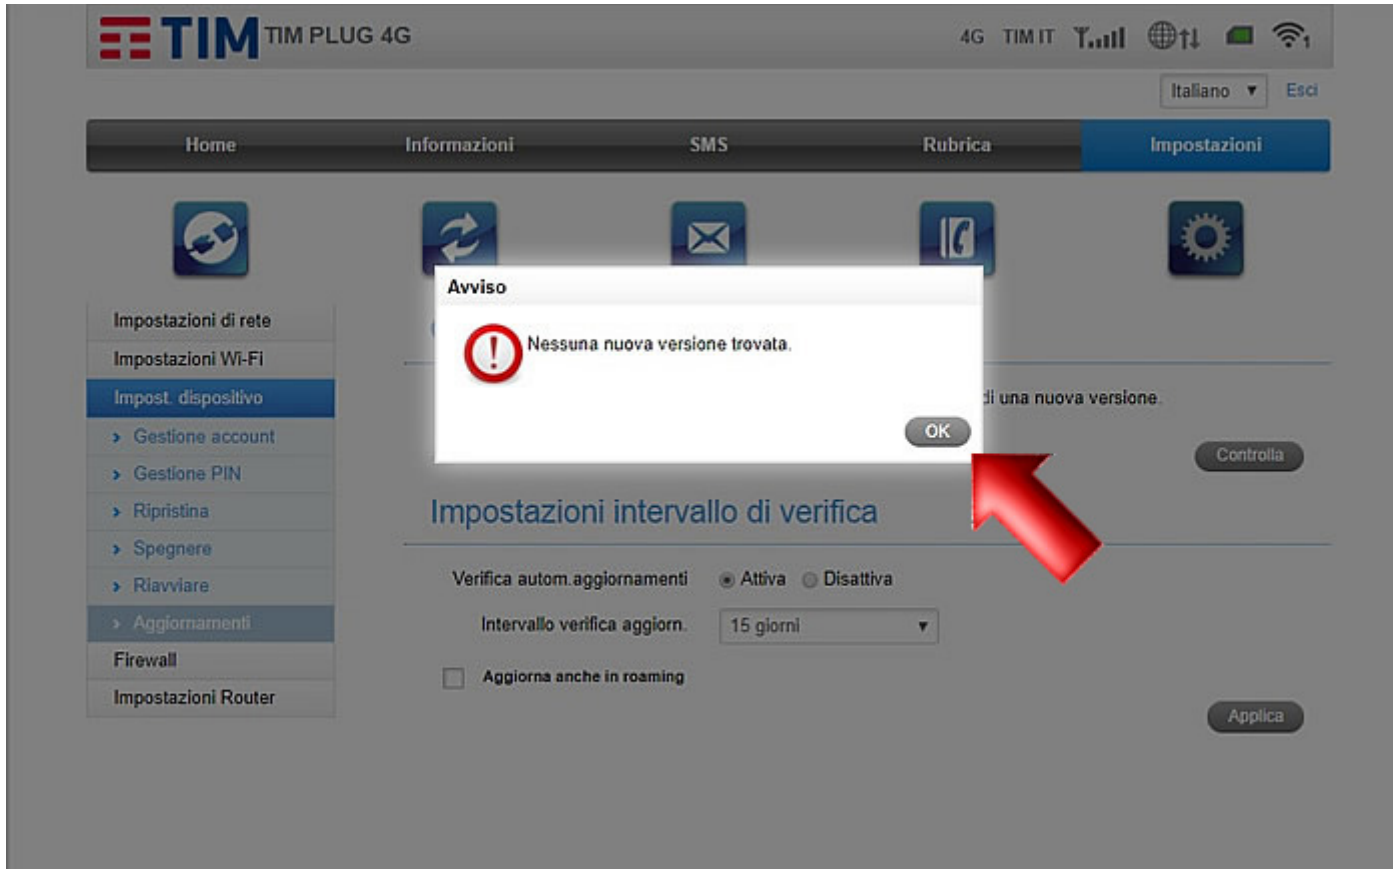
TIM TIM PLUG 4G

4G TIM IT

Italiano ▼ Esci

Home Informazioni SMS Rubrica Impostazioni

Impostazioni di rete
Impostazioni Wi-Fi
Impost. dispositivo
› Gestione account
› Gestione PIN
› Ripristina
› Spegnere
› Riavviare
› Aggiornamenti
Firewall
Impostazioni Router

Avviso

Nessuna nuova versione trovata.

OK

di una nuova versione.

Controlla

Impostazioni intervallo di verifica

Verifica autom.aggiornamenti Attiva Disattiva

Intervallo verifica aggiorn. 15 giorni

Aggiorna anche in roaming

Applica